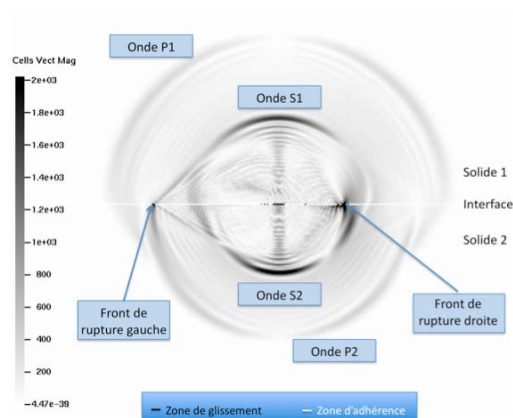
Onde P1

Cells Vect Mag
2e+03
1.8e+03
1.6e+03
1.4e+03
1.2e+03
1e+03
800
600
400
200
-4.47e-39

Onde S1

Solide 1
Interface
Solide 2

Onde S2

Front de rupture gauche

Front de rupture droite

Onde P2

— Zone de glissement — Zone d'adhérence